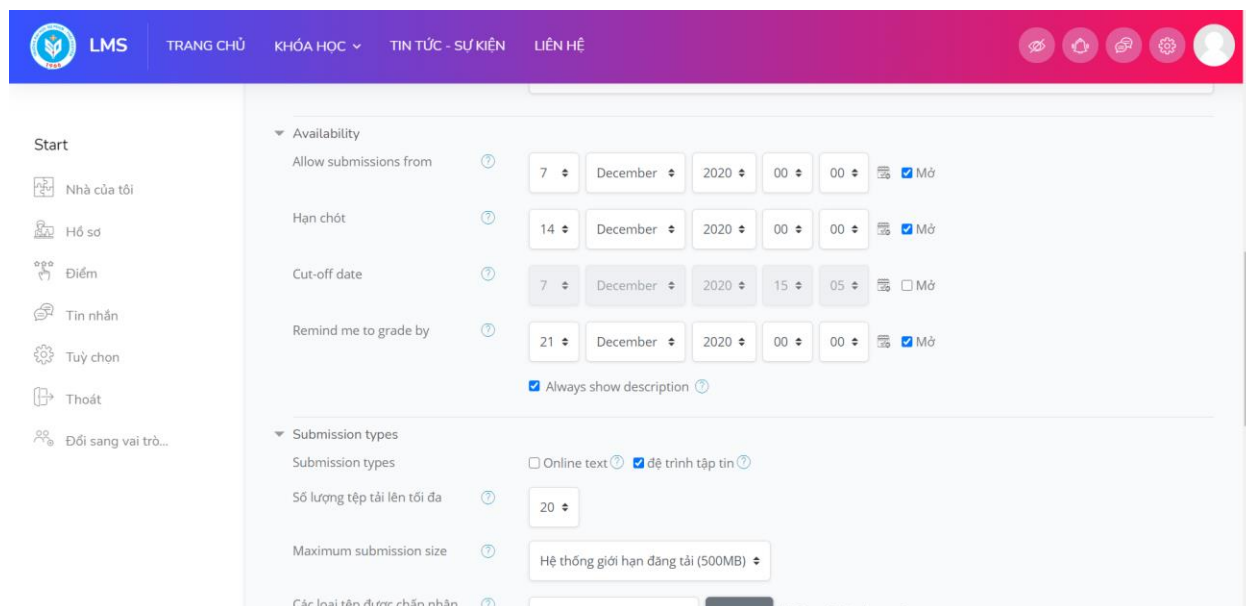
LMS TRANG CHỦ KHÓA HỌC TIN TỨC - SỰ KIỆN LIÊN HỆ

Start

Nhà của tôi

Hồ sơ

Điểm

Tin nhắn

Tuỳ chọn

Thoát

Đổi sang vai trò...

Availability

Allow submissions from 7 December 2020 00 00 Mở

Hạn chót 14 December 2020 00 00 Mở

Cut-off date 7 December 2020 15 05 Mở

Remind me to grade by 21 December 2020 00 00 Mở

Always show description

Submission types

Submission types Online text đệ trình tập tin

Số lượng tệp tải lên tối đa 20

Maximum submission size Hệ thống giới hạn đăng tải (500MB)

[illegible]